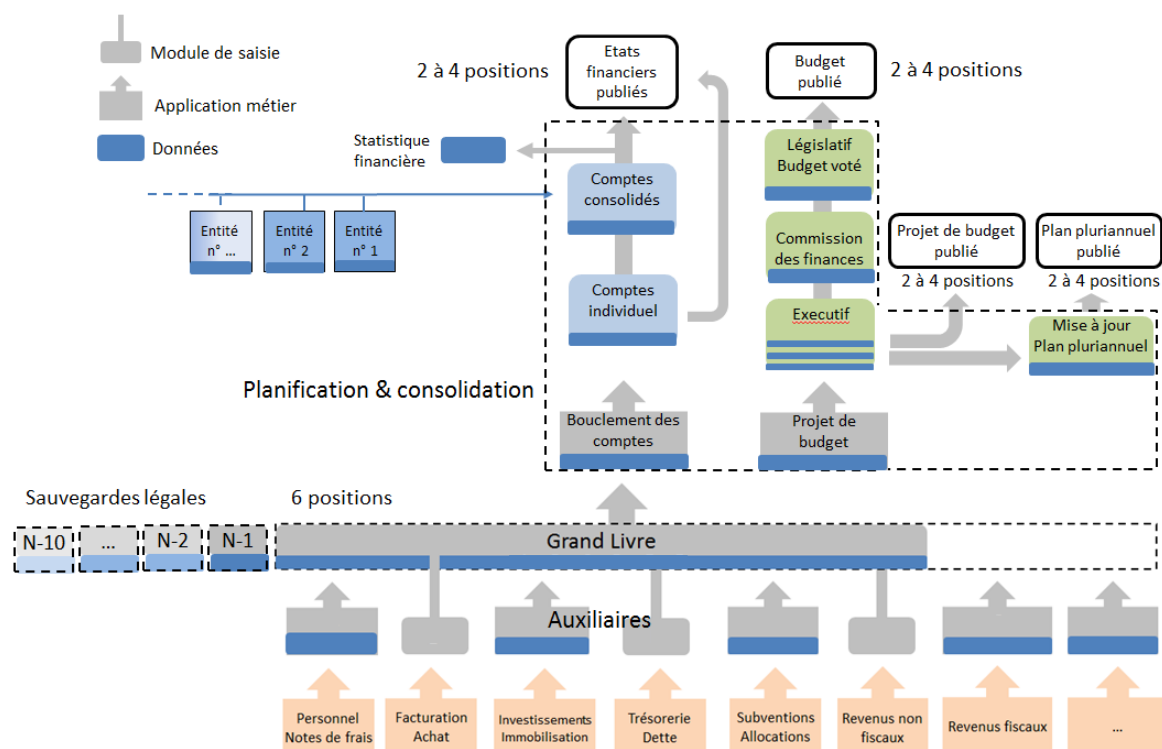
Module de saisie

Application métier

Données

2 à 4 positions

Etats financiers publiés

Budget publié

2 à 4 positions

Statistique financière

Comptes consolidés

Législatif Budget voté

Commission des finances

Projet de budget publié

2 à 4 positions

Plan pluriannuel publié

2 à 4 positions

Entité n° ...

Entité n° 2

Entité n° 1

Comptes individuel

Executif

Mise à jour Plan pluriannuel

Planification & consolidation

Bouclement des comptes

Projet de budget

Sauvegardes légales

6 positions

N-10

...

N-2

N-1

Grand Livre

Auxiliaires

Personnel Notes de frais

Facturation Achat

Investissements Immobilisation

Trésorerie Dette

Subventions Allocations

Revenus non fiscaux

Revenus fiscaux

...